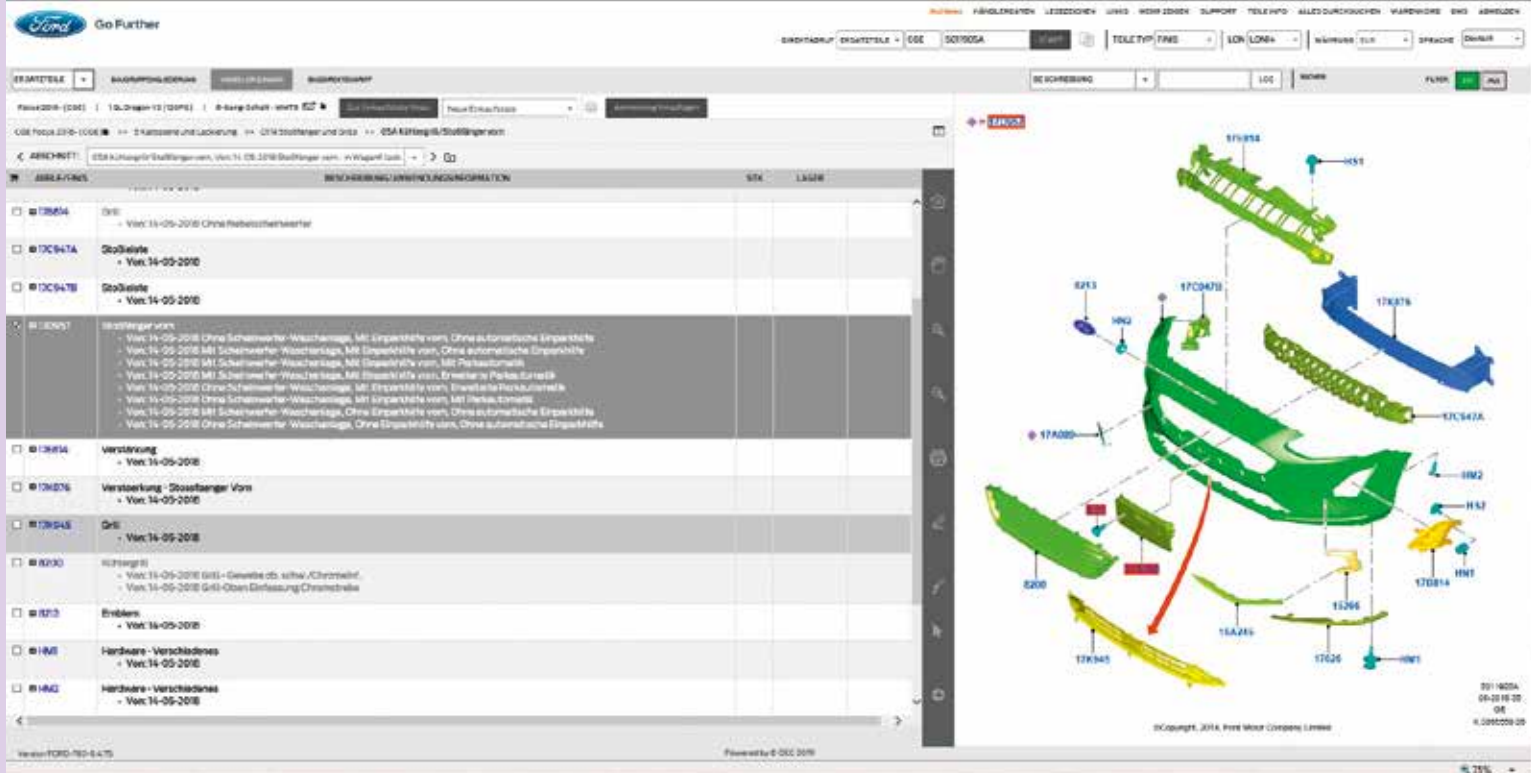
Ford Go Further

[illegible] HÄNDLERDATEN LESEZEICHEN LINKS WORKZONES SUPPORT TEILE INFO ALLES DURCHSUCHEN WARENKORB EMS ABMELDEN

DIREKTABRUF ERSATZTEILE CGE S01505A START TEILE TYP FINIS LCN LCN4 WÄHRUNG EUR SPRACHE Deutsch

ERSATZTEILE BAUGRUPPENGLIEDERUNG MODELLERKENNUNG BAUGRUPPENKARTE BESCHREIBUNG LOS FILTER

Focus 2018- (C5E) | 1.0L Dragon 1.0 (125PS) | 6-Gang Schalt - MMT6 Zur Einkaufsliste hinzu Neue Einkaufsliste Anmerkung hinzufügen

C5E Focus 2018- (C5E) >> 5 Karosserie und Lackierung >> 07A Stoßfänger und Grills >> 05A Kühlergrill/Stoßfänger vorn

ABSCHNITT: 05A Kühlergrill/Stoßfänger vorn, Von:14-05-2018 Stoßfänger vorn - m Wagenf lack

| | ABBILD-FINIS | BESCHREIBUNG/ANWENDUNGSINFORMATION | STK | LAGER |
|---|---|---|---|---|
| | 17B804 | Grill<br>• Von: 14-05-2018 Ohne Radarabschwerter | | |
| | 17C947A | Stoßleiste<br>• Von: 14-05-2018 | | |
| | 17C947B | Stoßleiste<br>• Von: 14-05-2018 | | |
| | 17D957 | Stoßfänger vorn<br>• Von: 14-05-2018 Ohne Scheinwerfer-Waschanlage, Mit Einparkhilfe vorn, Ohne automatische Einparkhilfe<br>• Von: 14-05-2018 Mit Scheinwerfer-Waschanlage, Mit Einparkhilfe vorn, Ohne automatische Einparkhilfe<br>• Von: 14-05-2018 Ohne Scheinwerfer-Waschanlage, Mit Einparkhilfe vorn, Mit Parkautomatik<br>• Von: 14-05-2018 Mit Scheinwerfer-Waschanlage, Mit Einparkhilfe vorn, Erweiterte Parkautomatik<br>• Von: 14-05-2018 Ohne Scheinwerfer-Waschanlage, Mit Einparkhilfe vorn, Erweiterte Parkautomatik<br>• Von: 14-05-2018 Mit Scheinwerfer-Waschanlage, Mit Einparkhilfe vorn, Mit Parkautomatik<br>• Von: 14-05-2018 Mit Scheinwerfer-Waschanlage, Ohne Einparkhilfe vorn, Ohne automatische Einparkhilfe<br>• Von: 14-05-2018 Ohne Scheinwerfer-Waschanlage, Ohne Einparkhilfe vorn, Ohne automatische Einparkhilfe | | |
| | 17K814 | Verstärkung<br>• Von: 14-05-2018 | | |
| | 17K876 | Verstaerkung - Stossfaenger Vorn<br>• Von: 14-05-2018 | | |
| | 17K945 | Grill<br>• Von: 14-05-2018 | | |
| | 8200 | Kühlergrill<br>• Von: 14-05-2018 Grill - Gewebe db. schw./Chromeinf.<br>• Von: 14-05-2018 Grill-Oben Einfassung Chromstreifen | | |
| | 8213 | Emblem<br>• Von: 14-05-2018 | | |
| | HM1 | Hardware - Verschiedenes<br>• Von: 14-05-2018 | | |
| | HM2 | Hardware - Verschiedenes<br>• Von: 14-05-2018 | | |

Version FORD-750-5.4.75 Powered by © CDC 2019

S01505A 17K858 HS1 8213 HN2 17C947B 17K876 17C947A 17A089 HM2 HS2 8200 17D814 HN1 15266 15A216 17626 HM1 17K945

S01-1605A 06-2018-05 GE 1.1000000-00

©Copyright, 2014, Ford Motor Company Limited

75%